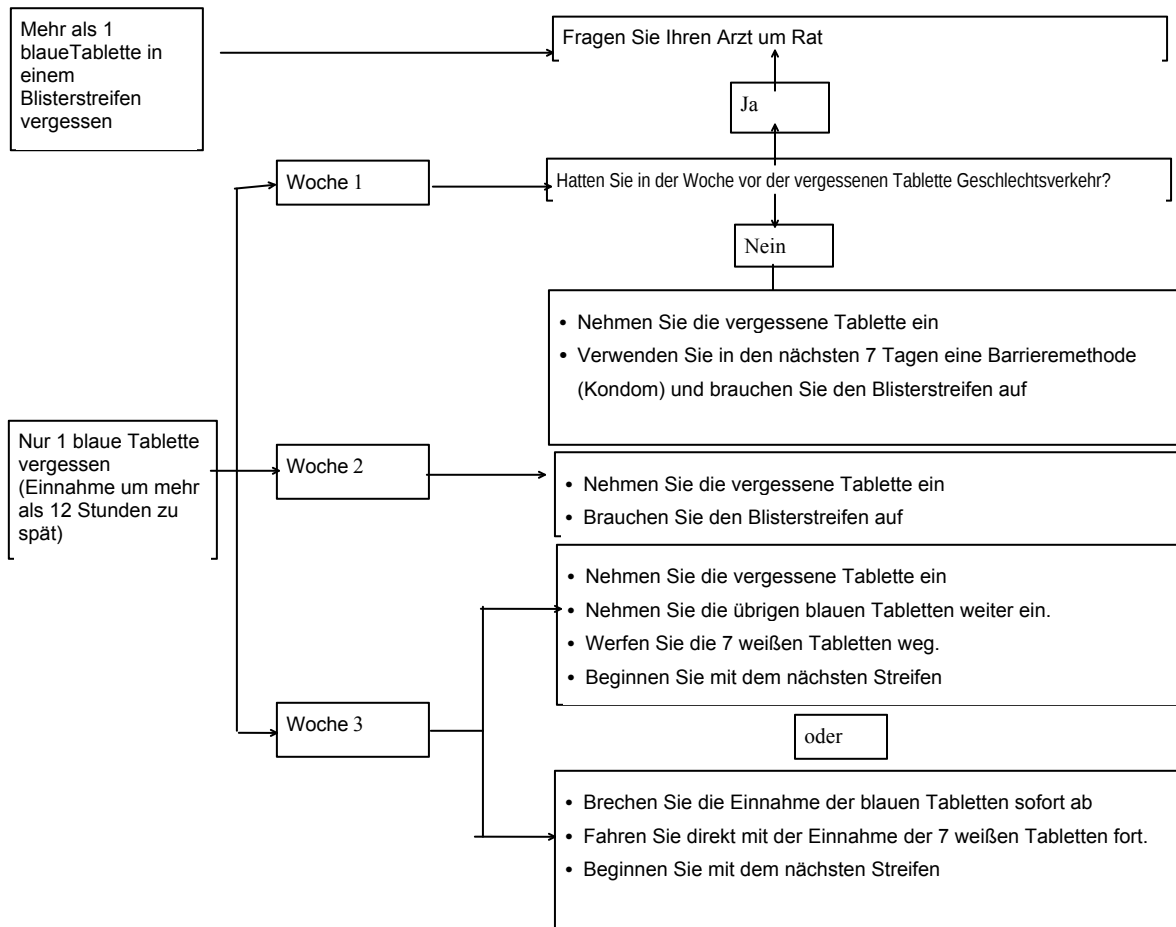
Mehr als 1 blaueTablette in einem Blisterstreifen vergessen

Fragen Sie Ihren Arzt um Rat

Ja

Woche 1

Hatten Sie in der Woche vor der vergessenen Tablette Geschlechtsverkehr?

Nein

• Nehmen Sie die vergessene Tablette ein
• Verwenden Sie in den nächsten 7 Tagen eine Barrieremethode (Kondom) und brauchen Sie den Blisterstreifen auf

Nur 1 blaue Tablette vergessen (Einnahme um mehr als 12 Stunden zu spät)

Woche 2

• Nehmen Sie die vergessene Tablette ein
• Brauchen Sie den Blisterstreifen auf

• Nehmen Sie die vergessene Tablette ein
• Nehmen Sie die übrigen blauen Tabletten weiter ein.
• Werfen Sie die 7 weißen Tabletten weg.
• Beginnen Sie mit dem nächsten Streifen

Woche 3

oder

• Brechen Sie die Einnahme der blauen Tabletten sofort ab
• Fahren Sie direkt mit der Einnahme der 7 weißen Tabletten fort.
• Beginnen Sie mit dem nächsten Streifen